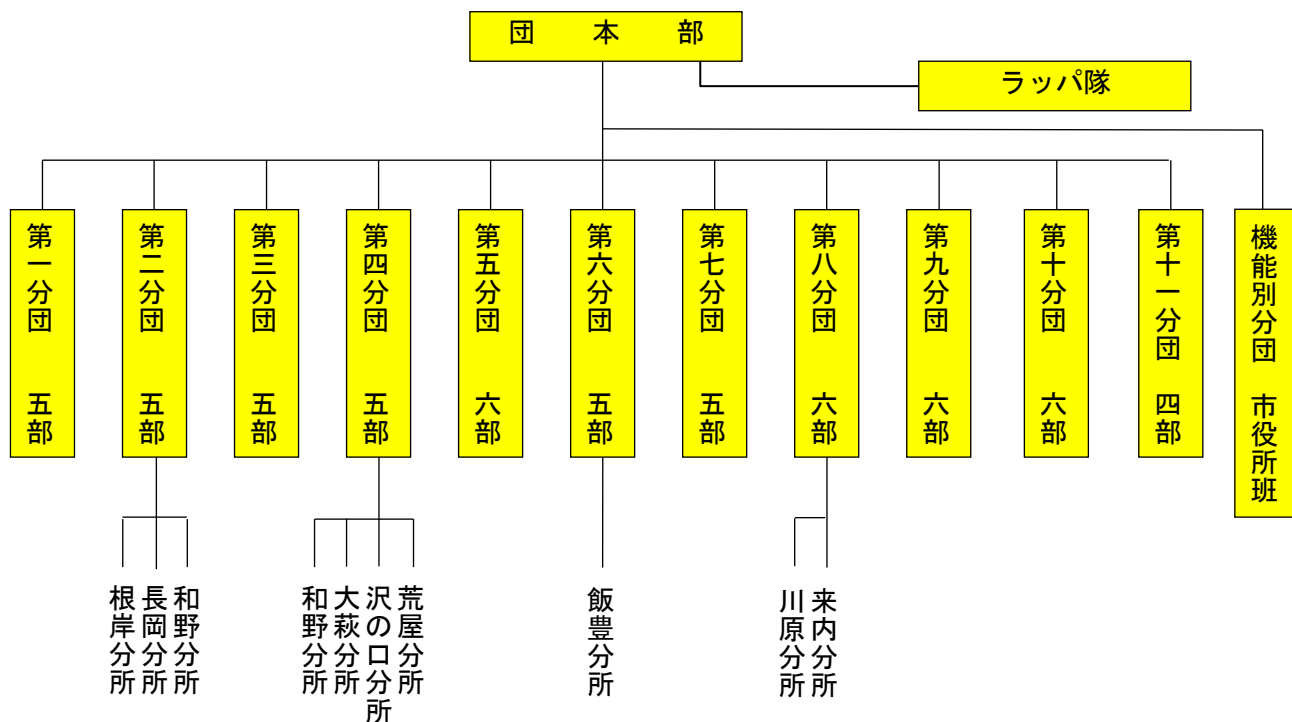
団　本　部

ラッパ隊

第一分団　五部

第二分団　五部

第三分団　五部

第四分団　五部

第五分団　六部

第六分団　五部

第七分団　五部

第八分団　六部

第九分団　六部

第十分団　六部

第十一分団　四部

機能別分団　市役所班

根岸分所
長岡分所
和野分所

和野分所
大萩分所
沢の口分所
荒屋分所

飯豊分所

川原分所
来内分所